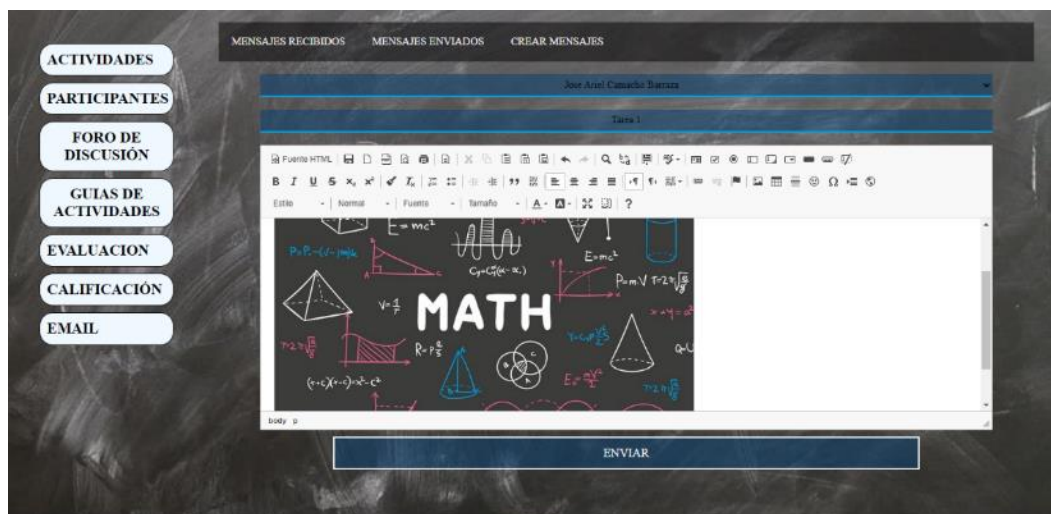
ACTIVIDADES

PARTICIPANTES

FORO DE DISCUSIÓN

GUIAS DE ACTIVIDADES

EVALUACION

CALIFICACIÓN

EMAIL

MENSAJES RECIBIDOS MENSAJES ENVIADOS CREAR MENSAJES

Jose Ariel Camacho Barraza

Tarea 1

Fuente HTML

B I U S $x_2$ $x^2$ $I_x$ ?

Estilo | Normal | Fuente | Tamaño

$E=mc^2$

MATH

$V=\frac{1}{r}$

$E=mc^2$

body p

ENVIAR